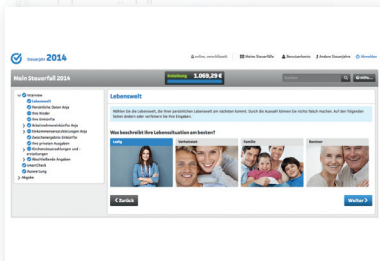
Steuerjahr 2014

online, verschlüsselt | Meine Steuerfälle | Benutzerkonto | Andere Steuerjahre | Abmelden

Mein Steuerfall 2014

Erstattung 1.069,29 €

Suchen | Hilfe

Interview
Lebenswelt
Persönliche Daten Anja
Ihre Kinder
Ihre Einkünfte
Arbeitnehmereinkünfte Anja
Einkommensersatzleistungen Anja
Zwischenergebnis Einkünfte
Ihre privaten Ausgaben
Kinderbetreuungskosten und -leistungen
Abschließende Angaben
smartCheck
Auswertung
Abgabe

Lebenswelt

Wählen Sie die Lebenswelt, die Ihrer persönlichen Lebenswelt am nächsten kommt. Durch die Auswahl können Sie nichts falsch machen. Auf der folgenden Seiten ändern oder verfeinern Sie Ihre Angaben.

Was beschreibt Ihre Lebenssituation am besten?

Ledig | Verheiratet | Familie | Senioren

Zurück

Weiter